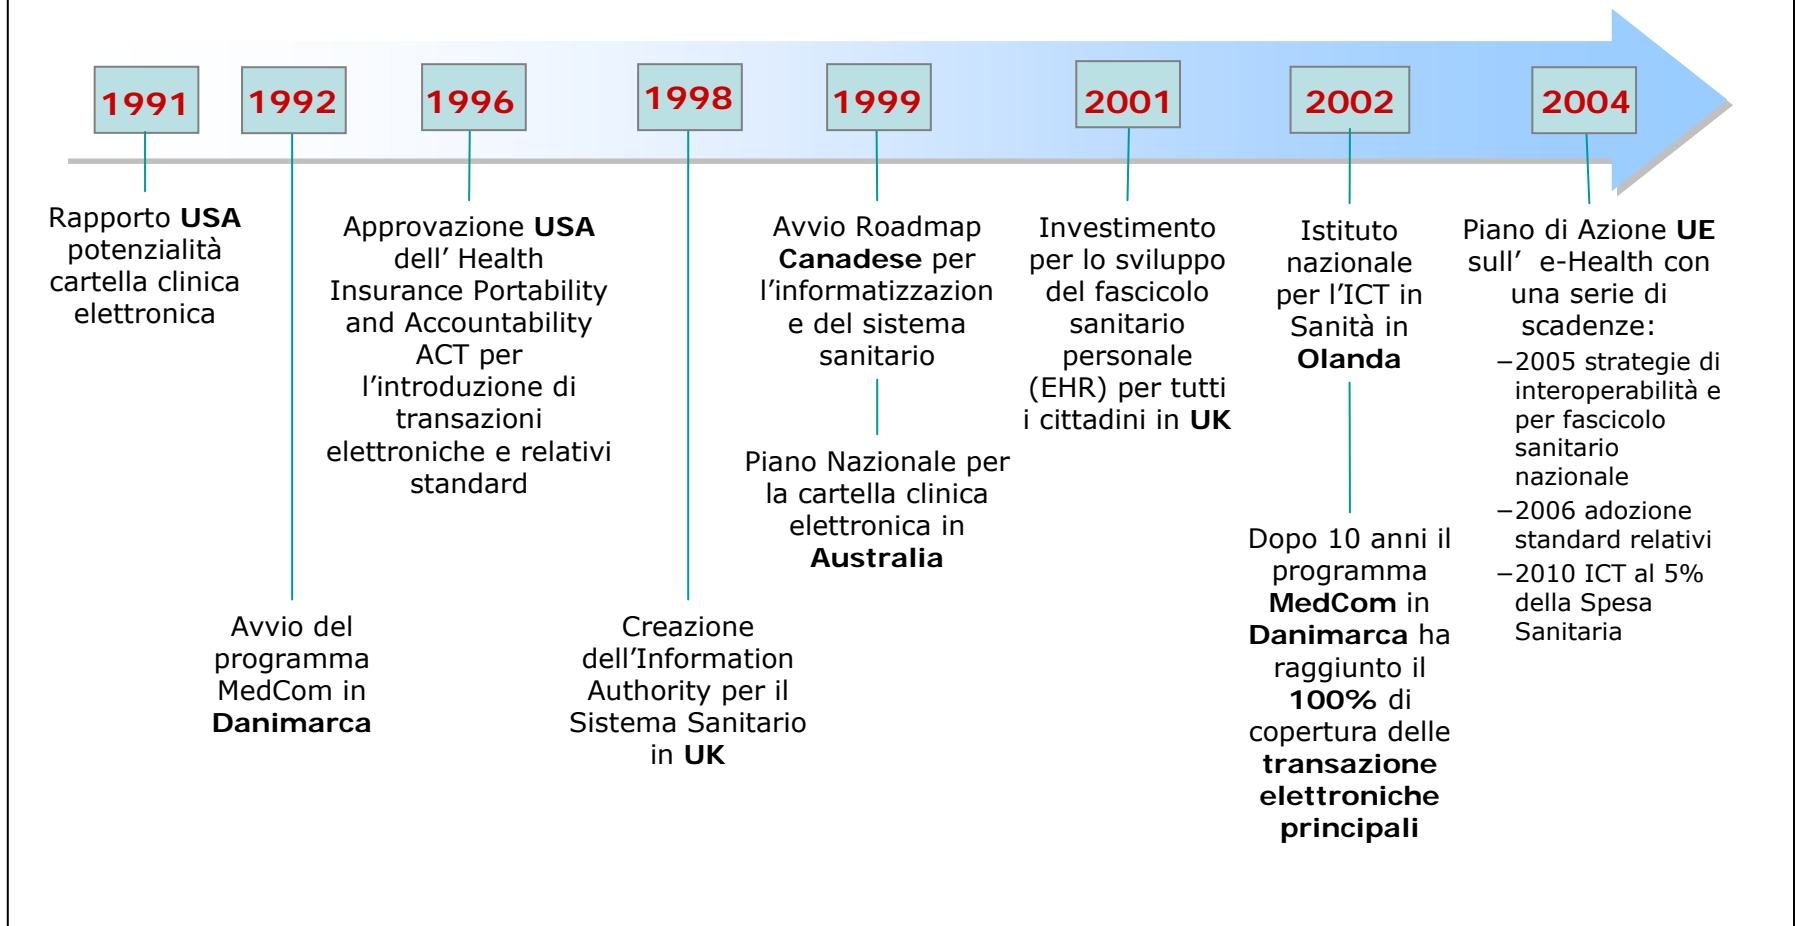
1991

Rapporto USA potenzialità cartella clinica elettronica

1992

Avvio del programma MedCom in Danimarca

1996

Approvazione USA dell' Health Insurance Portability and Accountability ACT per l'introduzione di transazioni elettroniche e relativi standard

1998

Creazione dell'Information Authority per il Sistema Sanitario in UK

1999

Avvio Roadmap Canadese per l'informatizzazion e del sistema sanitario

Piano Nazionale per la cartella clinica elettronica in Australia

2001

Investimento per lo sviluppo del fascicolo sanitario personale (EHR) per tutti i cittadini in UK

2002

Istituto nazionale per l'ICT in Sanità in Olanda

Dopo 10 anni il programma MedCom in Danimarca ha raggiunto il 100% di copertura delle transazione elettroniche principali

2004

Piano di Azione UE sull' e-Health con una serie di scadenze:

–2005 strategie di interoperabilità e per fascicolo sanitario nazionale

–2006 adozione standard relativi

–2010 ICT al 5% della Spesa Sanitaria